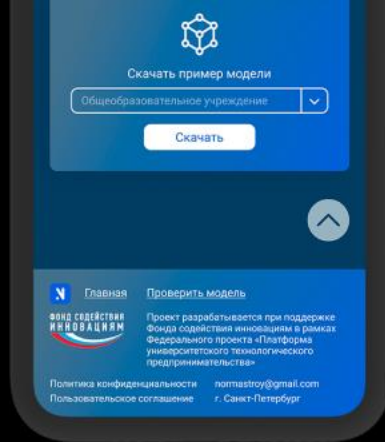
Скачать пример модели

Общеобразовательное учреждение

Скачать

N Главная Проверить модель

ФОНД СОДЕЙСТВИЯ ИННОВАЦИЯМ

Проект разрабатывается при поддержке Фонда содействия инновациям в рамках Федерального проекта «Платформа университетского технологического предпринимательства»

Политика конфиденциальности
Пользовательское соглашение

normastroy@gmail.com
г. Санкт-Петербург